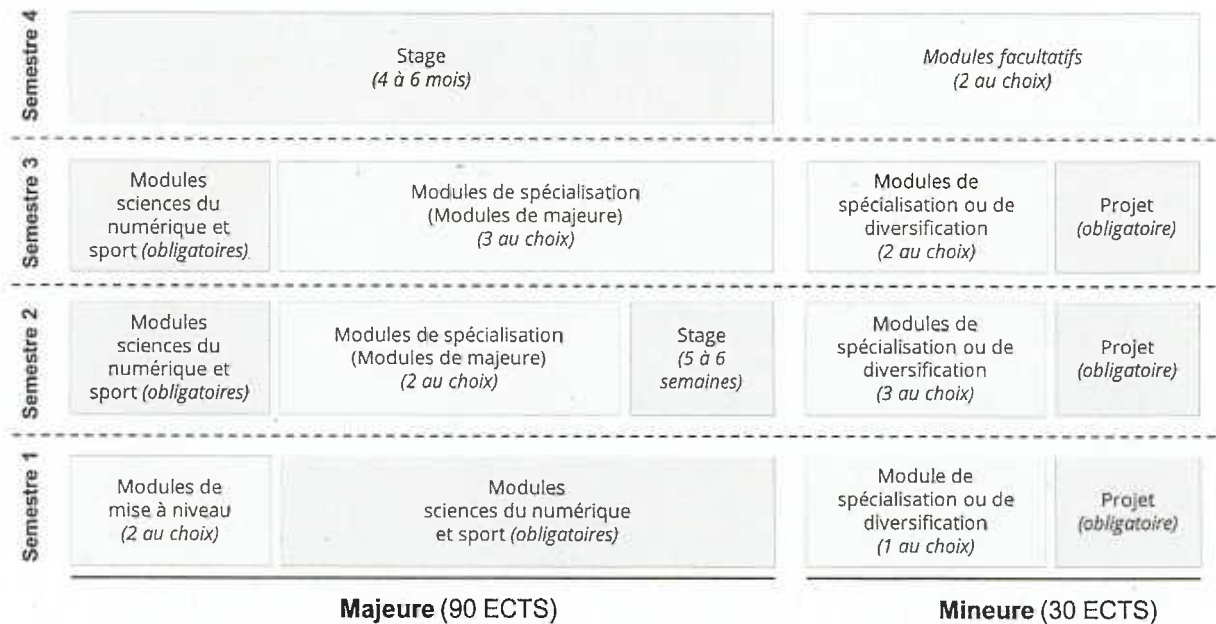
Semestre 4

Stage
*(4 à 6 mois)*

*Modules facultatifs*
*(2 au choix)*

Semestre 3

Modules sciences du numérique et sport *(obligatoires)*

Modules de spécialisation
(Modules de majeure)
*(3 au choix)*

Modules de spécialisation ou de diversification
*(2 au choix)*

Projet
*(obligatoire)*

Semestre 2

Modules sciences du numérique et sport *(obligatoires)*

Modules de spécialisation
(Modules de majeure)
*(2 au choix)*

Stage
*(5 à 6 semaines)*

Modules de spécialisation ou de diversification
*(3 au choix)*

Projet
*(obligatoire)*

Semestre 1

Modules de mise à niveau
*(2 au choix)*

Modules sciences du numérique et sport *(obligatoires)*

Module de spécialisation ou de diversification
*(1 au choix)*

Projet
*(obligatoire)*

**Majeure** (90 ECTS)

**Mineure** (30 ECTS)